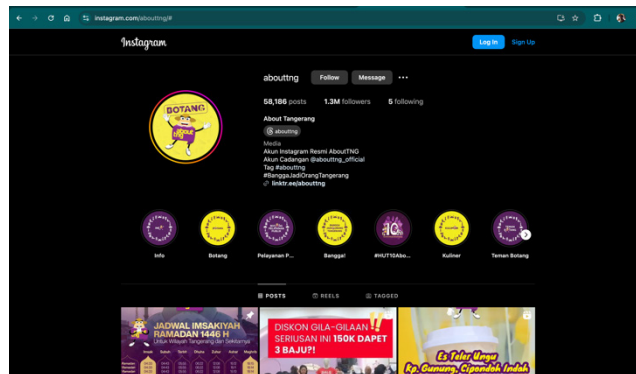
instagram.com/abouttng/#

Instagram

Log In Sign Up

abouttng Follow Message ···

58,186 posts 1.3M followers 5 following

About Tangerang

abouttng

Media
Akun Instagram Resmi AboutTNG
Akun Cadangan @abouttng_official
Tag #abouttng
#BanggaJadiOrangTangerang
linktr.ee/abouttng

BOTANG

Info Botang Pelayanan P... Bangga! #HUT10Abo... Kuliner Teman Botang

POSTS REELS TAGGED

JADWAL IMSAKIYAH RAMADAN 1446 H
Untuk Wilayah Tangerang dan Sekitarnya

DISKON GILA-GILAAN SERIUSAN INI 150K DAPET 3 BAJU?!

Es Teler Ungu
Kp. Gunung, Cipondoh Indah